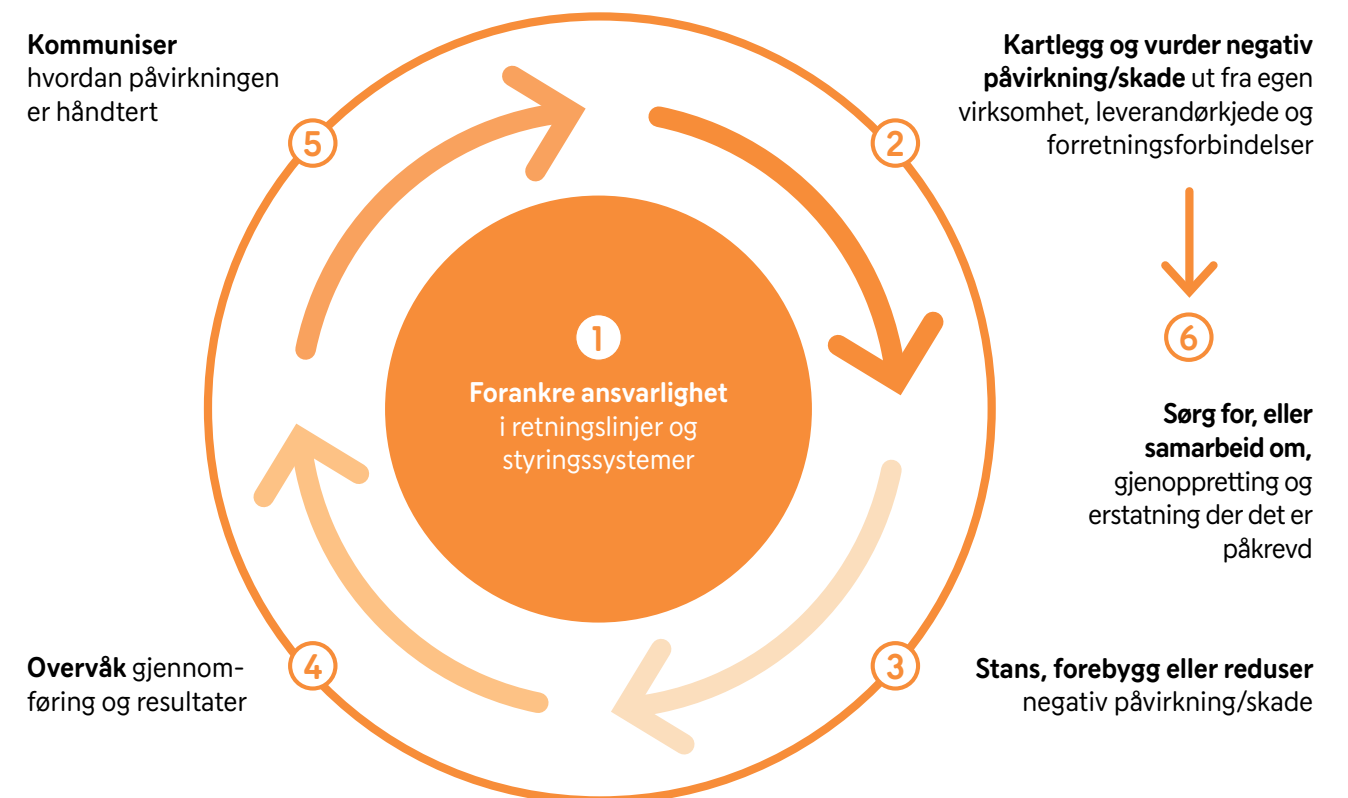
1
Forankre ansvarlighet i retningslinjer og styringssystemer

2
Kartlegg og vurder negativ påvirkning/skade ut fra egen virksomhet, leverandørkjede og forretningsforbindelser

6
Sørg for, eller samarbeid om, gjenoppretting og erstatning der det er påkrevd

3
Stans, forebygg eller reduser negativ påvirkning/skade

4
Overvåk gjennomføring og resultater

5
Kommuniser hvordan påvirkningen er håndtert